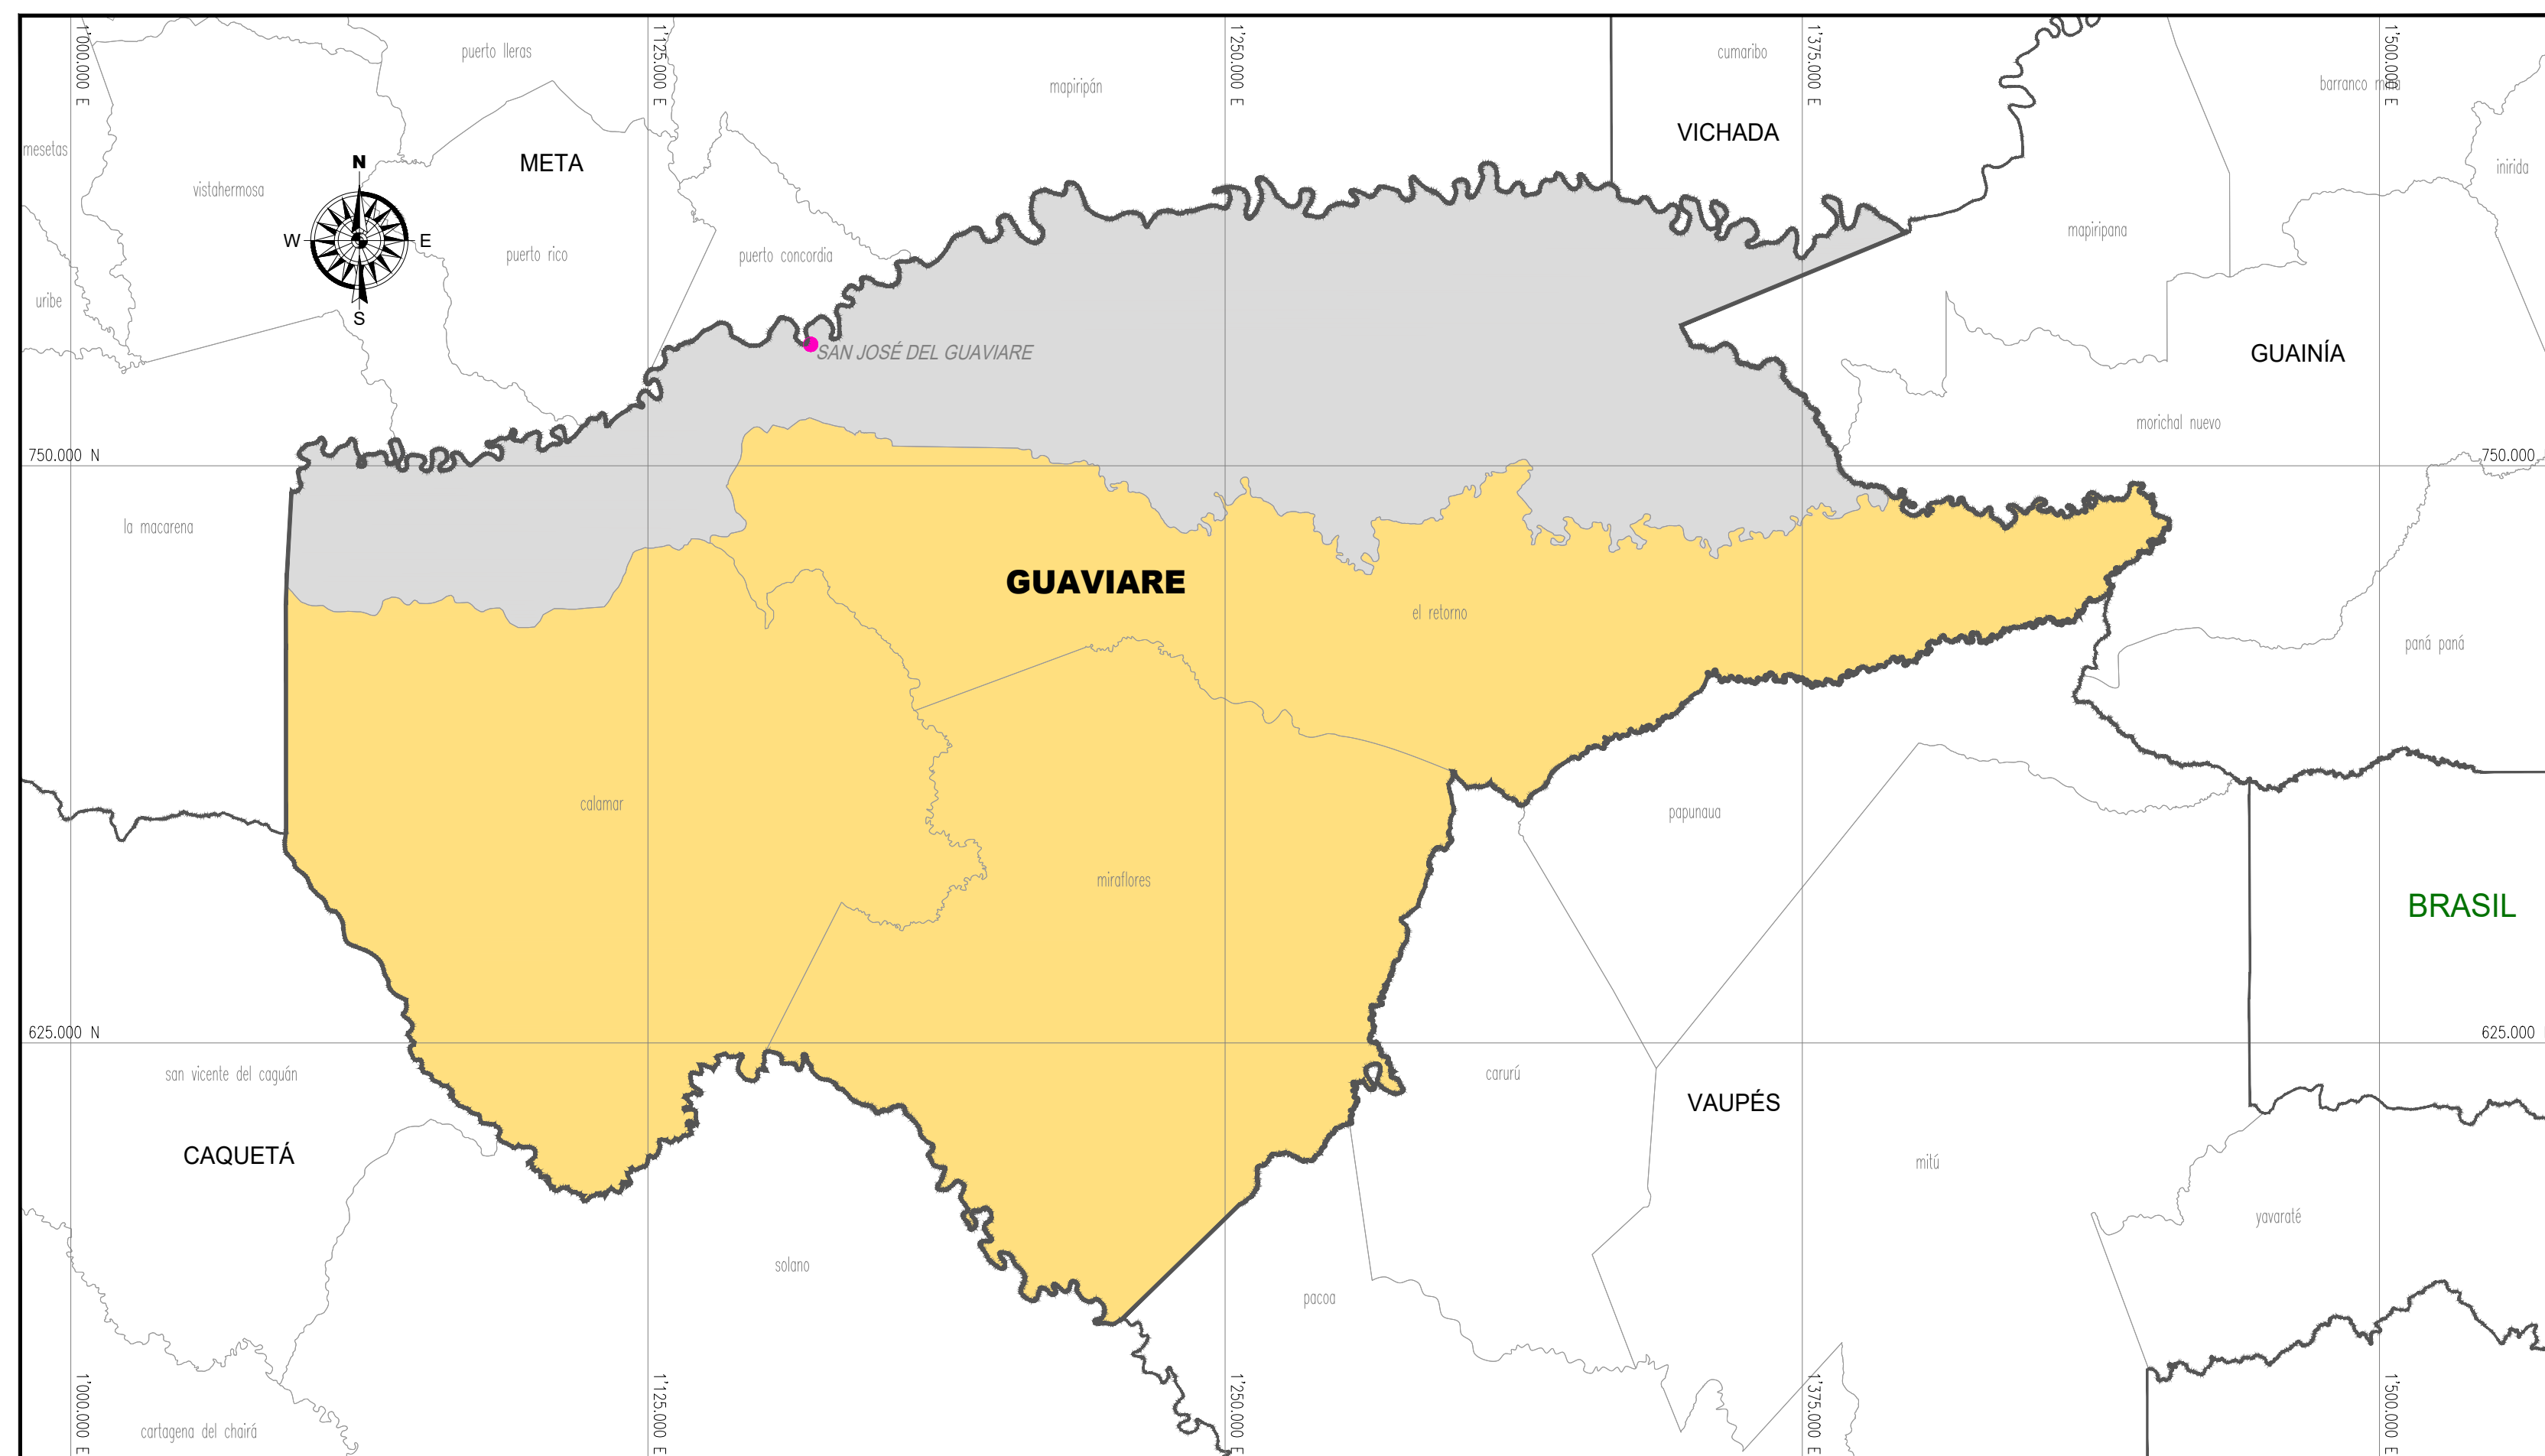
1'000.000 E
1'125.000 E
1'250.000 E
1'375.000 E
1'500.000 E

puerto lleras
mapiripán
cumaribo
barranco mina
mesetas
META
VICHADA
inirida
vistahermosa
N
W
E
S
puerto rico
puerto concordia
mapiripana
uribe
SAN JOSÉ DEL GUAVIARE
GUAINÍA
morichal nuevo
750.000 N
750.000
la macarena
GUAVIARE
el retorno
paná paná
calamar
papunaua
miraflores
BRASIL
625.000 N
625.000
san vicente del caguán
carurú
VAUPÉS
CAQUETÁ
mitú
yavaraté
solano
pacoa
cartagena del chairá

1'000.000 E
1'125.000 E
1'250.000 E
1'375.000 E
1'500.000 E